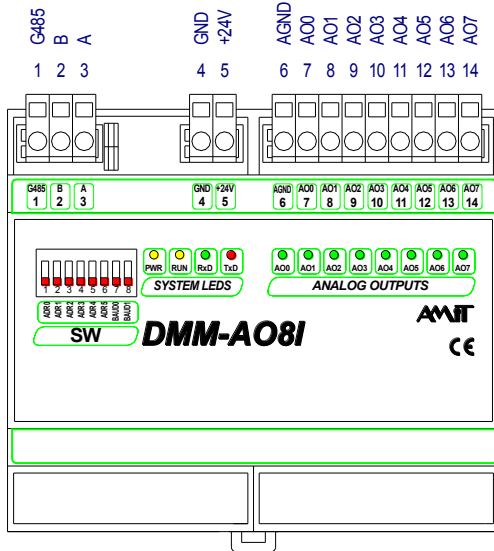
G485 B A GND +24V AGND AO0 AO1 AO2 AO3 AO4 AO5 AO6 AO7

1 2 3 4 5 6 7 8 9 10 11 12 13 14

G485 1 B 2 A 3 GND 4 +24V 5 AGND 6 AO0 7 AO1 8 AO2 9 AO3 10 AO4 11 AO5 12 AO6 13 AO7 14

1 2 3 4 5 6 7 8

ADR0 ADR1 ADR2 ADR3 ADR4 ADR5 BAUD0 BAUD1

SW

PWR RUN RxD TxD

SYSTEM LEDS

AO0 AO1 AO2 AO3 AO4 AO5 AO6 AO7

ANALOG OUTPUTS

AMiT

DMM-AO8I

CE